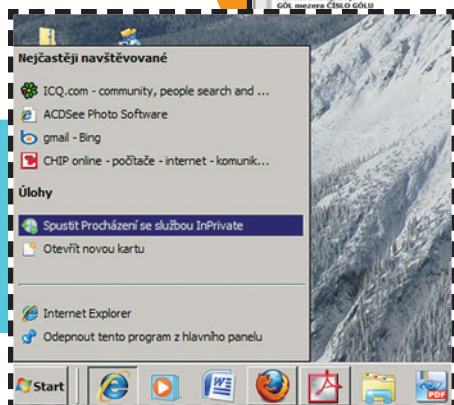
GÓL mezera ČÍSLO GÓLU

Nejčastěji navštěvované

ICQ.com - community, people search and ...

ACDSee Photo Software

gmail - Bing

CHIP online - počítače - internet - komunik...

Úlohy

Spustit Procházení se službou InPrivate

Otevřít novou kartu

Internet Explorer

Odepnout tento program z hlavního panelu

Start